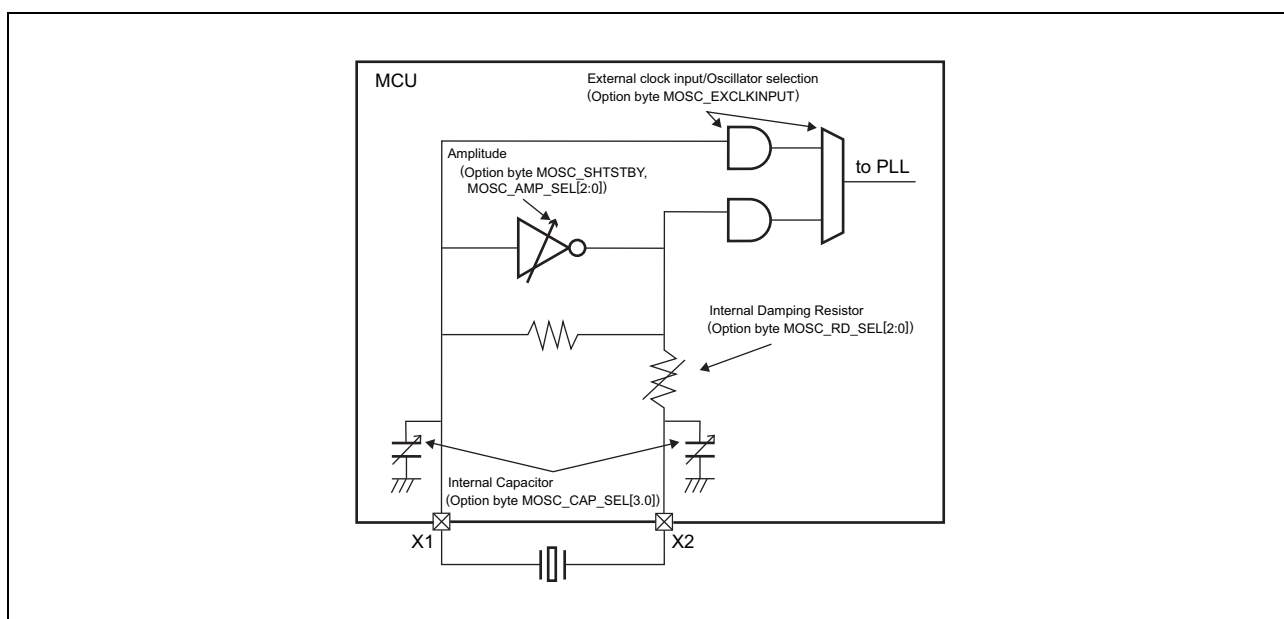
MCU

External clock input/Oscillator selection
(Option byte MOSC_EXCLKINPUT)

Amplitude
(Option byte MOSC_SHTSTBY, MOSC_AMP_SEL[2:0])

to PLL

Internal Damping Resistor
(Option byte MOSC_RD_SEL[2:0])

Internal Capacitor
(Option byte MOSC_CAP_SEL[3.0])

X1

X2